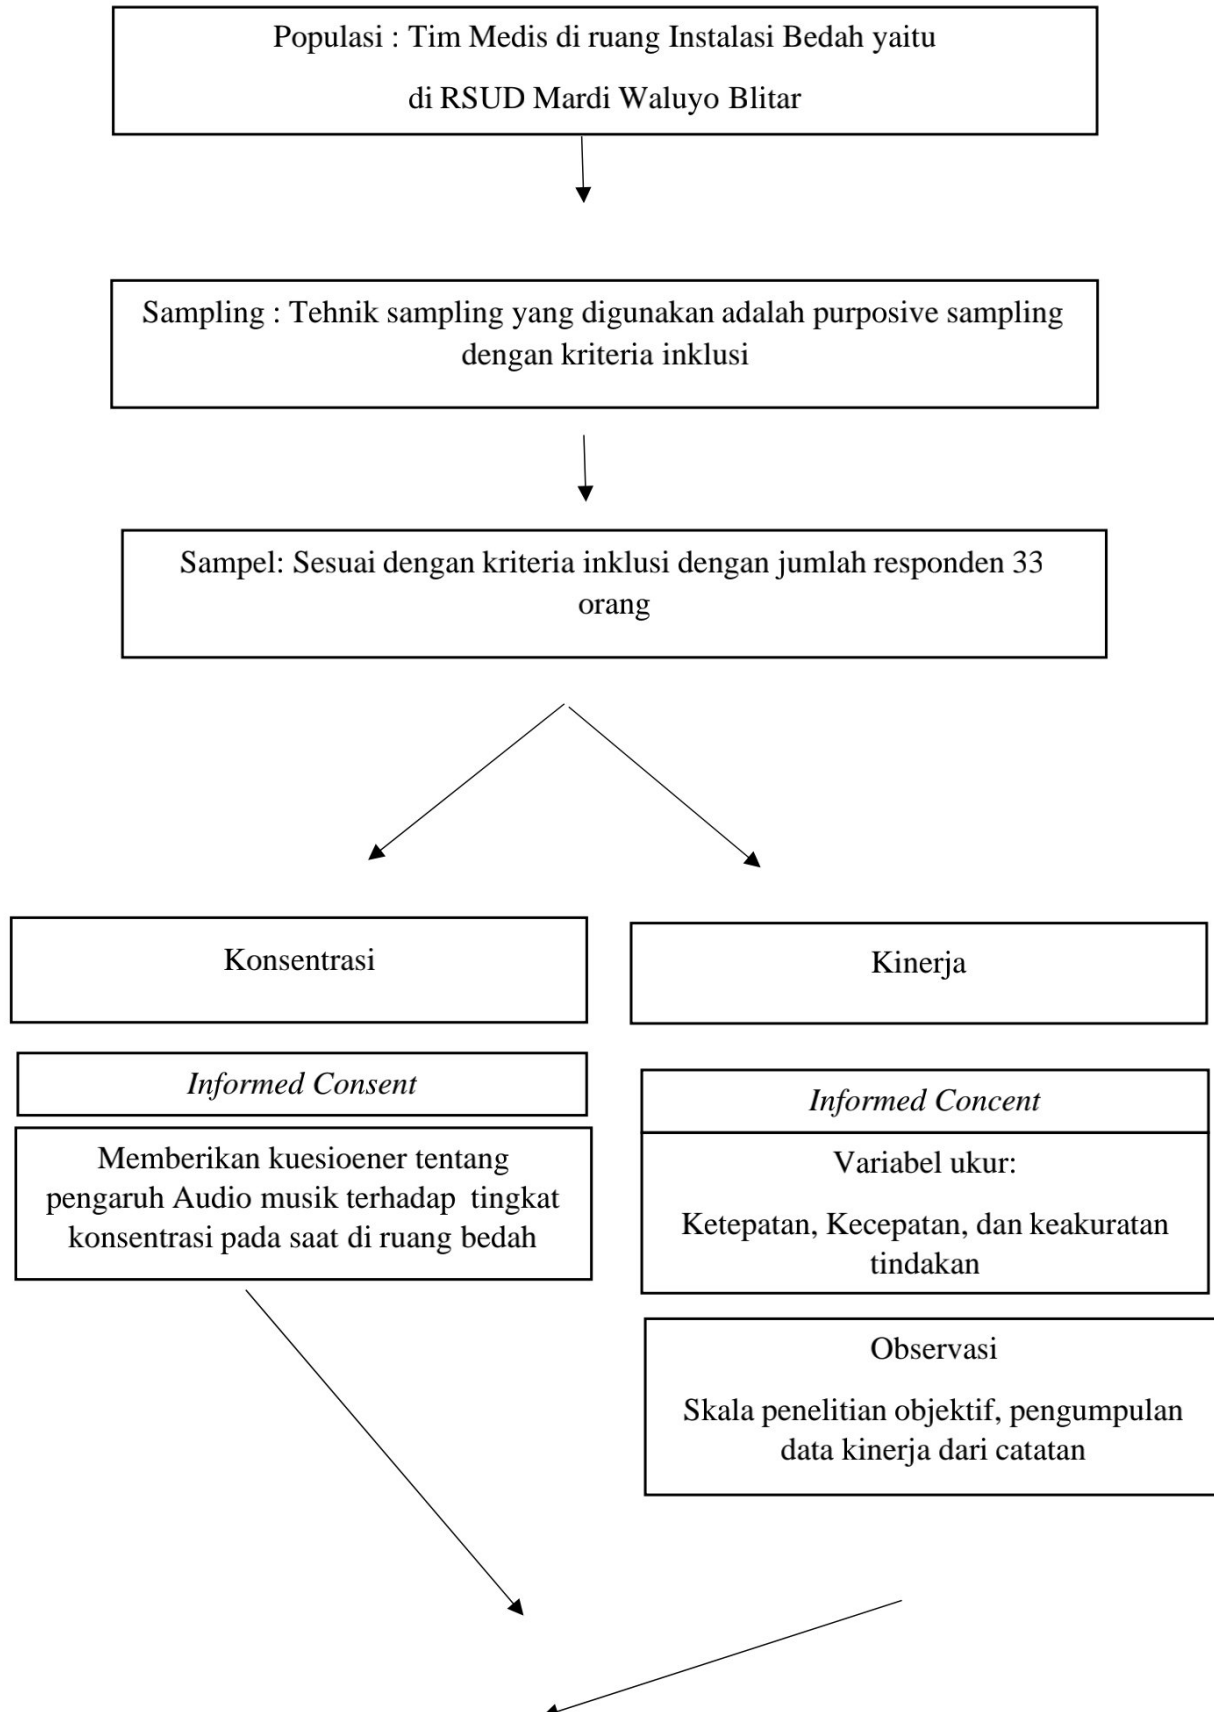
Populasi : Tim Medis di ruang Instalasi Bedah yaitu di RSUD Mardi Waluyo Blitar

Sampling : Tehnik sampling yang digunakan adalah purposive sampling dengan kriteria inklusi

Sampel: Sesuai dengan kriteria inklusi dengan jumlah responden 33 orang

Konsentrasi

Informed Consent

Memberikan kuesioener tentang pengaruh Audio musik terhadap tingkat konsentrasi pada saat di ruang bedah

Kinerja

Informed Concent

Variabel ukur:

Ketepatan, Kecepatan, dan keakuratan tindakan

Observasi

Skala penelitian objektif, pengumpulan data kinerja dari catatan